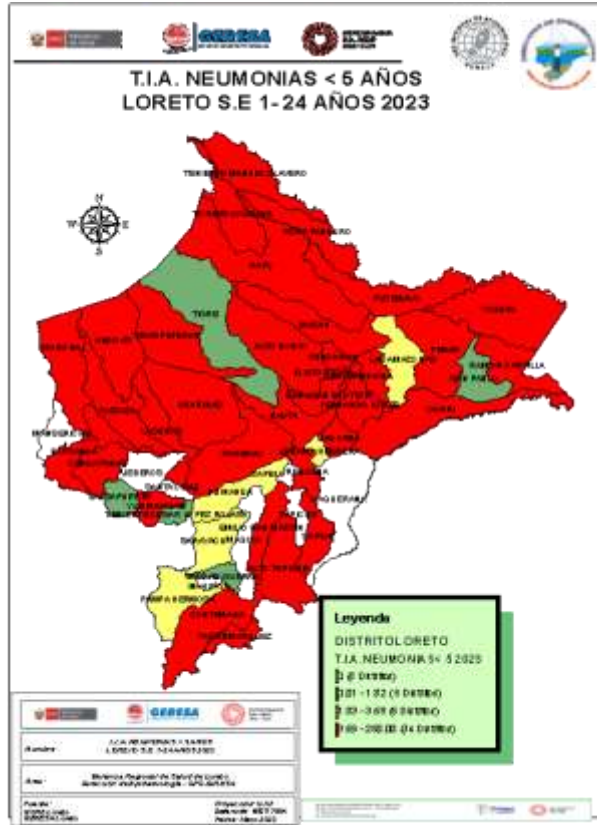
GERESA

T.I.A. NEUMONIAS < 5 AÑOS
LORETO S.E 1-24 AÑOS 2023

N
W E
S

TENIENTE MANUEL CLAVERO

TORRES CAUSANA

NAPO

TIGRE

PUTUMAYO

YAVARI

LAS AMAZONAS

PEBAS

RAMON CASTILLA

MAZAN

INDIANA

PUNCHANA

IQUITOS

BELEN

SAN JUAN BAUTISTA

FERNANDO LORES

TROMPETEROS

PASTAZA

URARINAS

MORONA

BARRANCA

MANSERICHE

CAHUAPANAS

NAUTA

PARINARI

LAGUNAS

JENARO HERRERA

SARAYACU

REQUENA

EMILIO SAN MARTIN

CONTAMANA

PAMPA HERMOSA

VARGAS GUERRA

INAHUAYA

Leyenda
DISTRITOLORETO
T.I.A. NEUMONIAS< 5 2023
0 (3 Distritos)
0.01 - 1.02 (5 Distritos)
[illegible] - 3.65 (6 Distritos)
1.69 - 200.00 (34 Distritos)

GERESA

Nombre: T.I.A. NEUMONIAS < 5 AÑOS LORETO S.E. 1-24 AÑOS 2023

Area: Gerencia Regional de Salud de Loreto Dirección de Epidemiología - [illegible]

Fuente: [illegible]

Preparado por: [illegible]
Elaborado: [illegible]
Fecha: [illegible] 2023